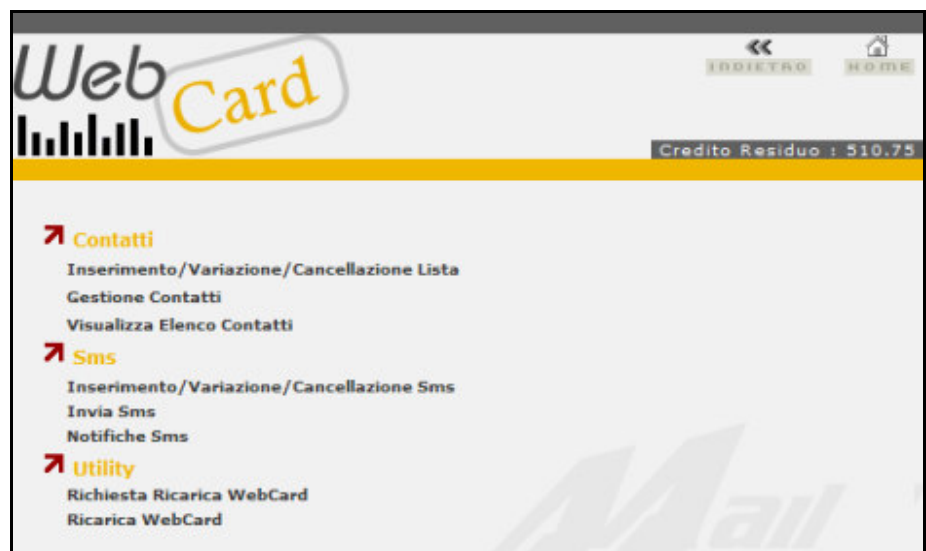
Web Card

INDIETRO HOME

Credito Residuo : 510.75

Contatti

Inserimento/Variazione/Cancellazione Lista

Gestione Contatti

Visualizza Elenco Contatti

Sms

Inserimento/Variazione/Cancellazione Sms

Invia Sms

Notifiche Sms

Utility

Richiesta Ricarica WebCard

Ricarica WebCard

Mail